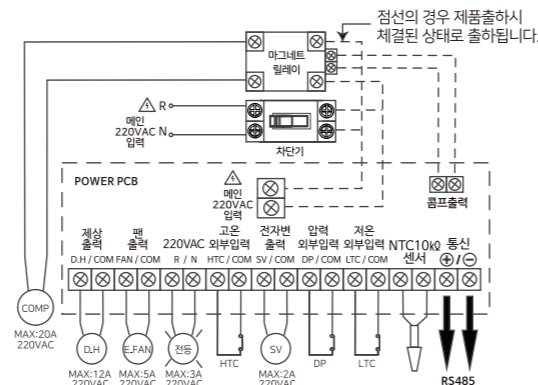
점선의 경우 제품출하시 체결된 상태로 출하됩니다.

마그네트 릴레이

R

메인 220VAC 입력

N

차단기

POWER PCB

메인 220VAC 입력

콤프출력

제상 출력
D.H / COM

팬 출력
FAN / COM

220VAC
R / N

고온 외부입력
HTC / COM

전자변 출력
SV / COM

압력 외부입력
DP / COM

저온 외부입력
LTC / COM

NTC10kΩ 센서

통신
⊕/⊖

COMP
MAX:20A 220VAC

D.H
MAX:12A 220VAC

E.FAN
MAX:5A 220VAC

전등
MAX:3A 220VAC

HTC

SV
MAX:2A 220VAC

DP

LTC

RS485